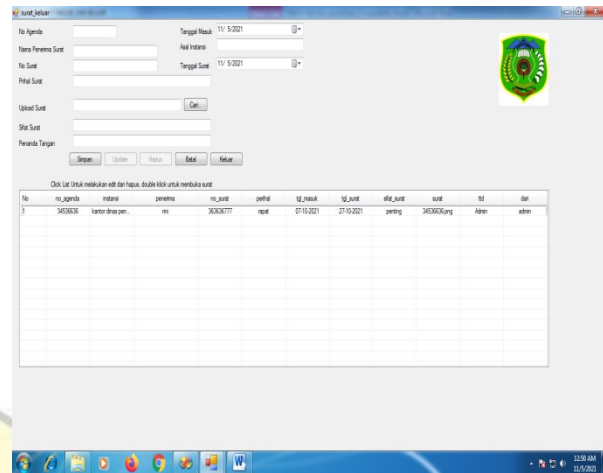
surat_keluar

No Agenda

Tanggal Masuk 11/ 5/2021

Nama Penerima Surat

Asal Instansi

No Surat

Tanggal Surat 11/ 5/2021

Prihal Surat

Upload Surat

Cari...

Sifat Surat

Penanda Tangan

Simpan Update Hapus Batal Keluar

Click List Untuk melakukan edit dan hapus, double klick untuk membuka surat

| No | no_agenda | instansi | penerima | no_surat | perihal | tgl_masuk | tgl_surat | sifat_surat | surat | ttd | dari |
|---|---|---|---|---|---|---|---|---|---|---|---|
| 1 | 34536636 | kantor dinas pen... | mi | 363636777 | rapat | 07-10-2021 | 27-10-2021 | penting | 34536636.png | Admin | admin |

12:50 AM 11/5/2021